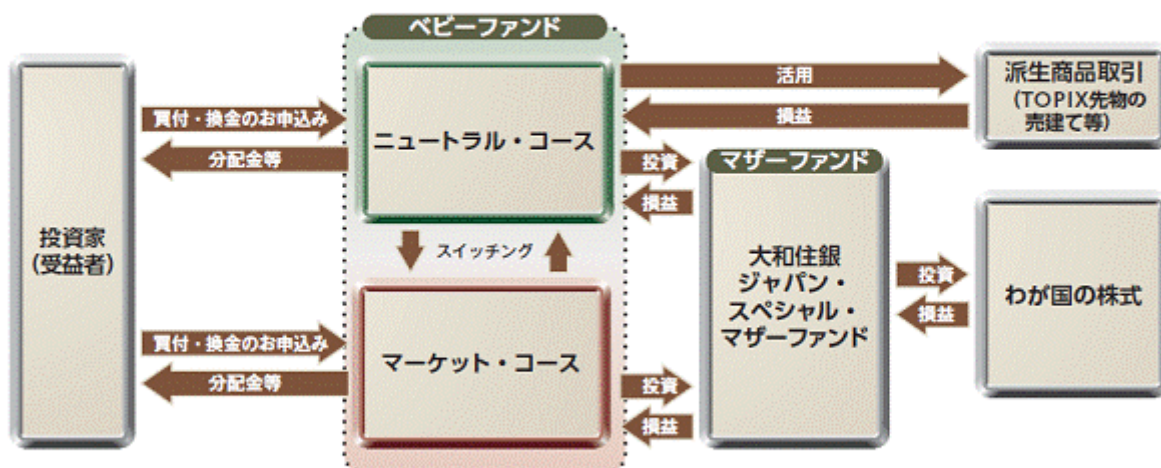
ベビーファンド

投資家
(受益者)

買付・換金のお申込み

分配金等

ニュートラル・コース

スイッチング

マーケット・コース

買付・換金のお申込み

分配金等

活用

損益

派生商品取引
(TOPIX先物の
売建て等)

投資

損益

マザーファンド

大和住銀
ジャパン・
スペシャル・
マザーファンド

投資

損益

投資

損益

わが国の株式